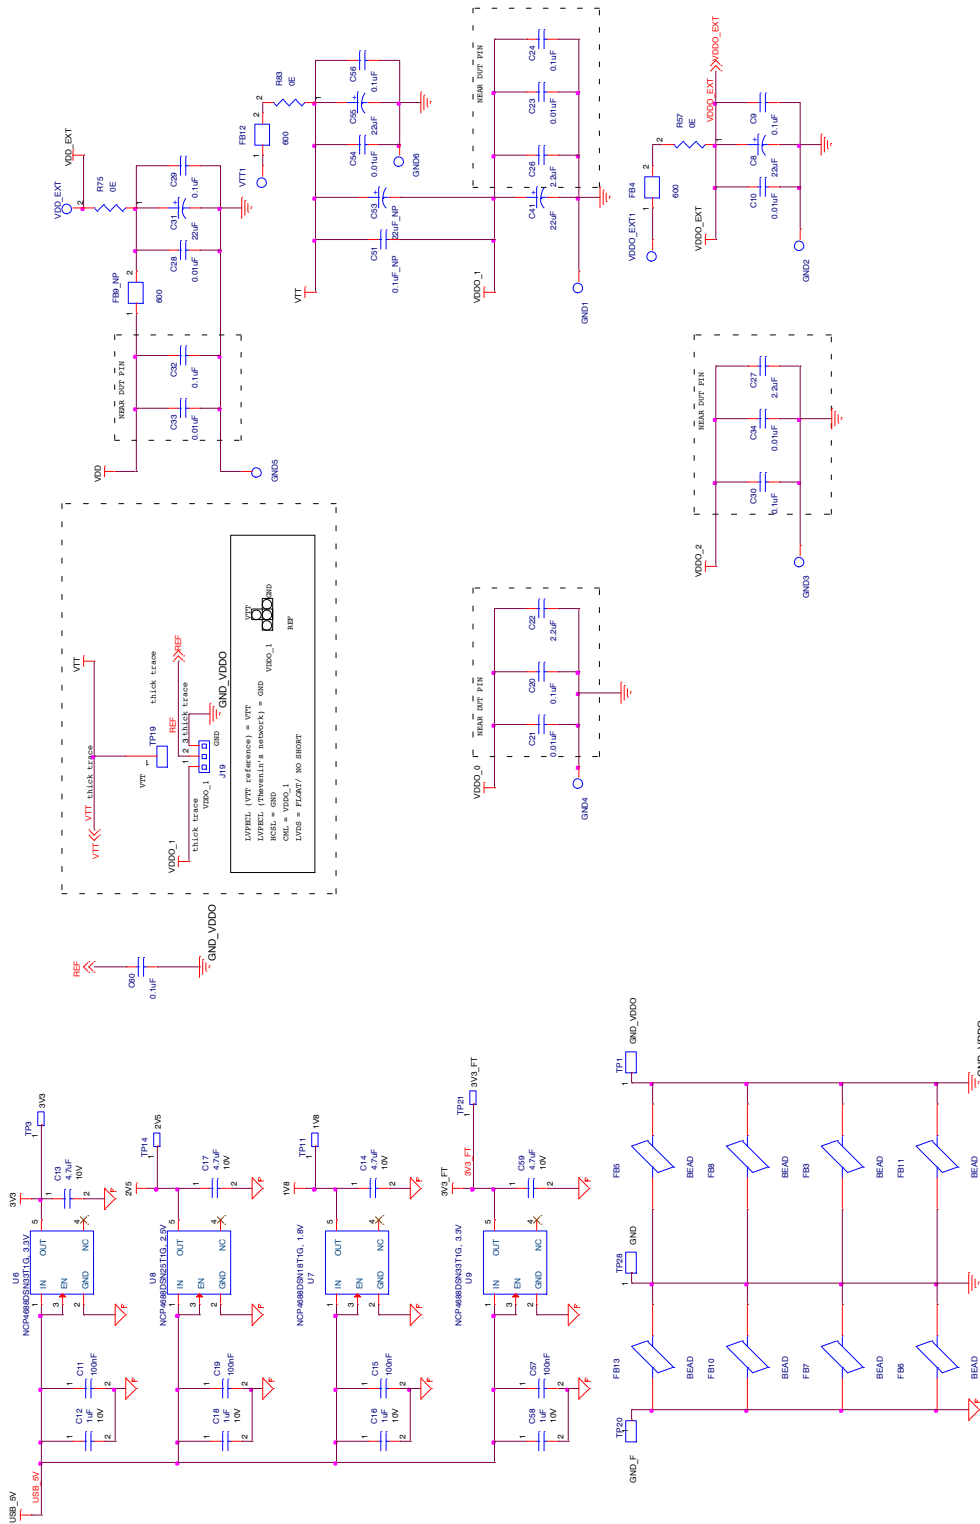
VDD_EXT
R75
0E
2
C29
0.1uF
C31
22uF
C28
0.01uF
FB9_NP
600
NEAR DUT PIN
C32
0.1uF
C33
0.01uF
VDD
GND5

FB12
600
VTT1
R83
0E
C56
0.1uF
C55
22uF
C54
0.01uF
GND6
C53
22uF_NP
C51
0.1uF_NP
VTT

NEAR DUT PIN
C24
0.1uF
C23
0.01uF
C26
2.2uF
C41
22uF
VDDO_1
GND1

VDDO_EXT
R57
0E
FB4
600
VDDO_EXT1
C9
0.1uF
C8
22uF
C10
0.01uF
VDDO_EXT
GND2

NEAR DUT PIN
C27
2.2uF
C34
0.01uF
C30
0.1uF
VDDO_2
GND3

NEAR DUT PIN
C22
2.2uF
C20
0.1uF
C21
0.01uF
VDDO_0
GND4

VTT
VTT thick trace
TP19
VTT
thick trace
REF
thick trace
REF
GND_VDDO
J19
GND
VDDO_1
thick trace
VDDO_1

LVPECL (VTT reference) = VTT
LVPECL (Thevenin's network) = GND
HCSL = GND
CML = VDDO_1
LVDS = FLOAT/ NO SHORT
VTT
VDDO_1
GND
REF

REF
C60
0.1uF
GND_VDDO

TP3
3V3
3V3
C13
4.7uF
10V
U6
NCP4688DSN33T1G_3.3V
OUT NC IN EN GND
C11
100nF
C12
1uF
10V
USB_5V
USB_5V

TP14
2V5
2V5
C17
4.7uF
10V
U8
NCP4688DSN25T1G_2.5V
OUT NC IN EN GND
C19
100nF
C18
1uF
10V

TP11
1V8
1V8
C14
4.7uF
10V
NCP4688DSN18T1G_1.8V
U7
OUT NC IN EN GND
C15
100nF
C16
1uF
10V

TP21
3V3_FT
3V3_FT
3V3_FT
C59
4.7uF
10V
NCP4688DSN33T1G_3.3V
U9
OUT NC IN EN GND
C57
100nF
C58
1uF
10V

TP1
GND_VDDO
FB5 BEAD
FB8 BEAD
FB3 BEAD
FB11 BEAD
TP28
GND
FB13 BEAD
FB10 BEAD
FB7 BEAD
FB6 BEAD
TP20
GND_F